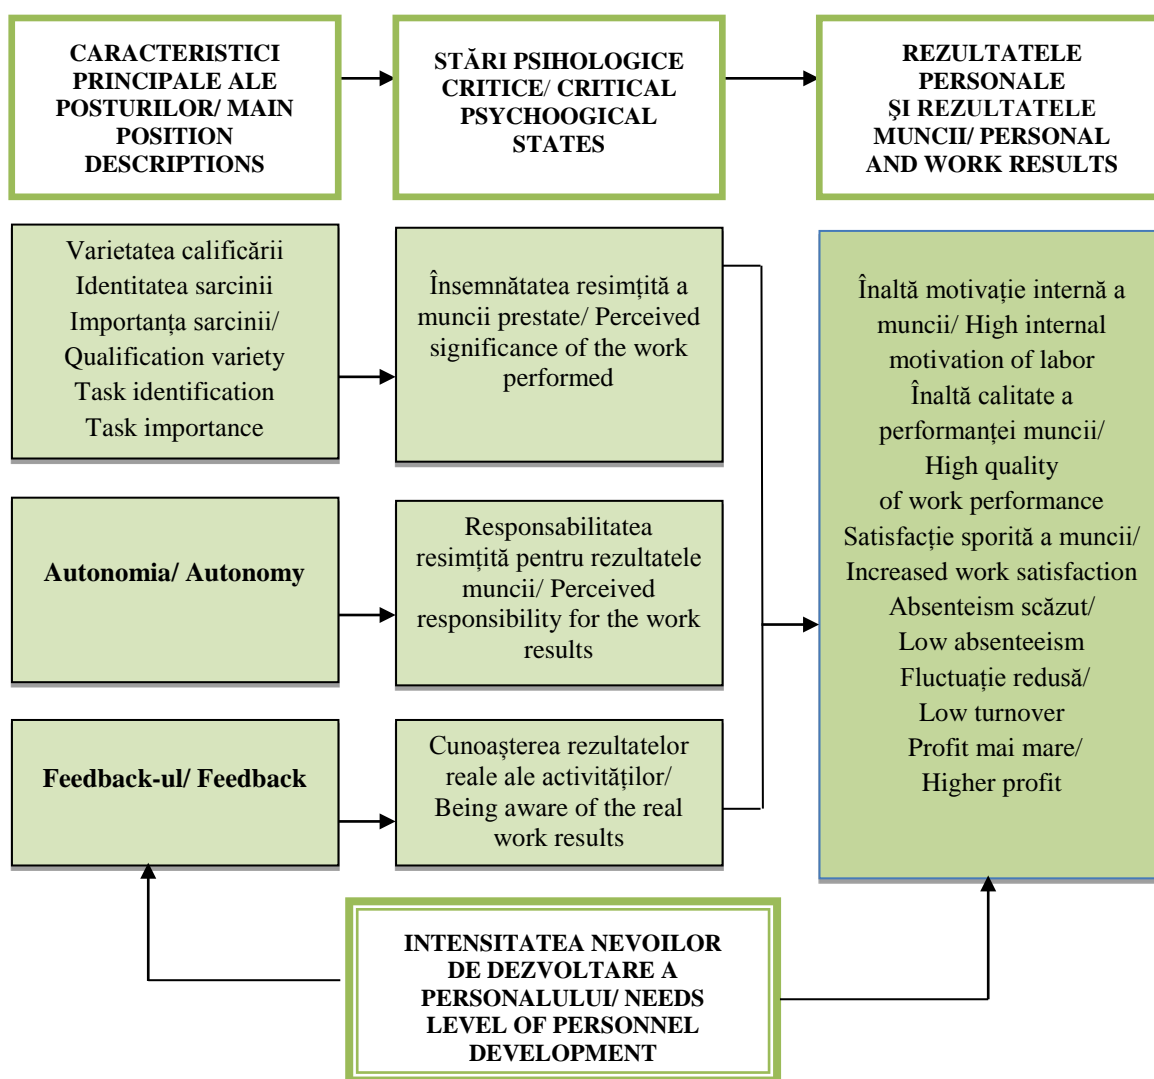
CARACTERISTICI PRINCIPALE ALE POSTURILOR/ MAIN POSITION DESCRIPTIONS

STĂRI PSIHOLOGICE CRITICE/ CRITICAL PSYCHOOGICAL STATES

REZULTATELE PERSONALE ŞI REZULTATELE MUNCII/ PERSONAL AND WORK RESULTS

Varietatea calificării
Identitatea sarcinii
Importanța sarcinii/
Qualification variety
Task identification
Task importance

Însemnătatea resimțită a muncii prestate/ Perceived significance of the work performed

Înaltă motivație internă a muncii/ High internal motivation of labor
Înaltă calitate a performanței muncii/
High quality of work performance
Satisfacție sporită a muncii/
Increased work satisfaction
Absenteism scăzut/
Low absenteeism
Fluctuație redusă/
Low turnover
Profit mai mare/
Higher profit

Autonomia/ Autonomy

Responsabilitatea resimțită pentru rezultatele muncii/ Perceived responsibility for the work results

Feedback-ul/ Feedback

Cunoașterea rezultatelor reale ale activităților/ Being aware of the real work results

INTENSITATEA NEVOILOR DE DEZVOLTARE A PERSONALULUI/ NEEDS LEVEL OF PERSONNEL DEVELOPMENT